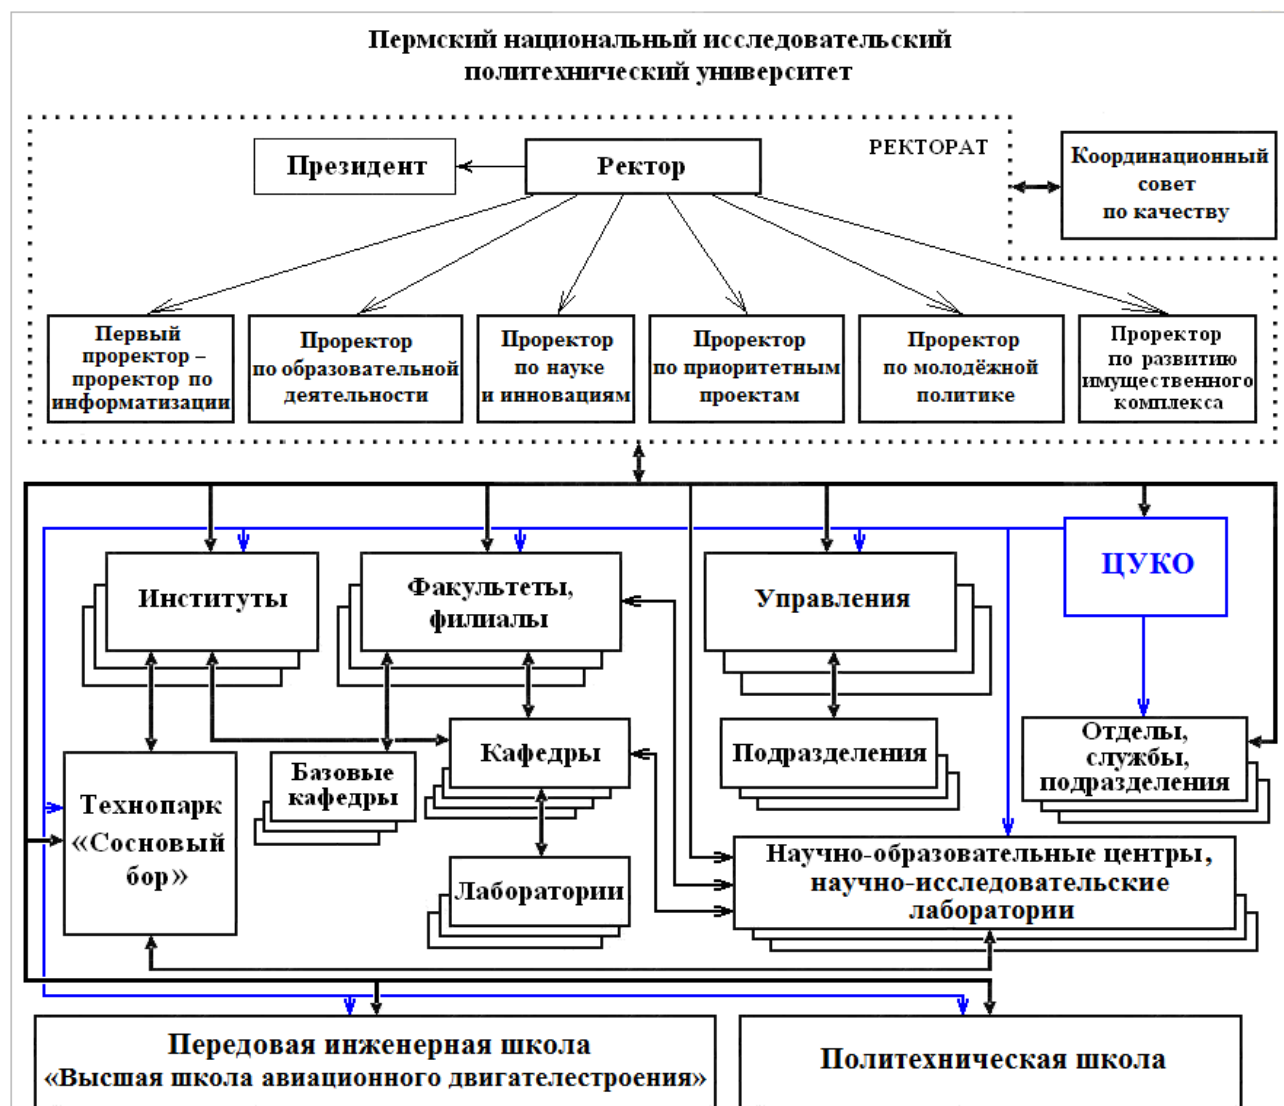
Пермский национальный исследовательский политехнический университет

РЕКТОРАТ

Президент

Ректор

Координационный совет по качеству

Первый проректор – проректор по информатизации

Проректор по образовательной деятельности

Проректор по науке и инновациям

Проректор по приоритетным проектам

Проректор по молодёжной политике

Проректор по развитию имущественного комплекса

Институты

Факультеты, филиалы

Управления

ЦУКО

Кафедры

Подразделения

Отделы, службы, подразделения

Базовые кафедры

Технопарк «Сосновый бор»

Лаборатории

Научно-образовательные центры, научно-исследовательские лаборатории

Передовая инженерная школа «Высшая школа авиационного двигателестроения»

Политехническая школа